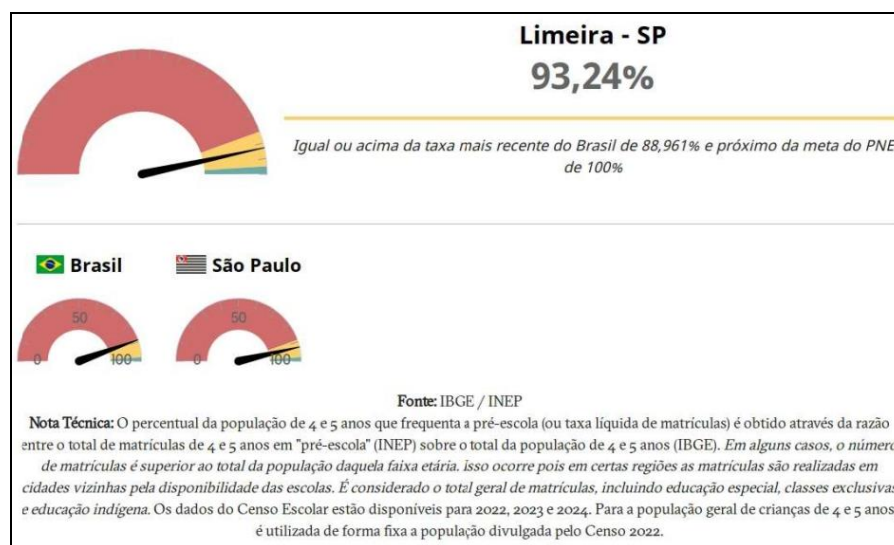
Limeira - SP
93,24%

Igual ou acima da taxa mais recente do Brasil de 88,961% e próximo da meta do PNE de 100%

Brasil

São Paulo

50
0
100

50
0
100

Fonte: IBGE / INEP

Nota Técnica: O percentual da população de 4 e 5 anos que frequenta a pré-escola (ou taxa líquida de matrículas) é obtido através da razão entre o total de matrículas de 4 e 5 anos em "pré-escola" (INEP) sobre o total da população de 4 e 5 anos (IBGE). Em alguns casos, o número de matrículas é superior ao total da população daquela faixa etária. isso ocorre pois em certas regiões as matrículas são realizadas em cidades vizinhas pela disponibilidade das escolas. É considerado o total geral de matrículas, incluindo educação especial, classes exclusivas e educação indígena. Os dados do Censo Escolar estão disponíveis para 2022, 2023 e 2024. Para a população geral de crianças de 4 e 5 anos é utilizada de forma fixa a população divulgada pelo Censo 2022.